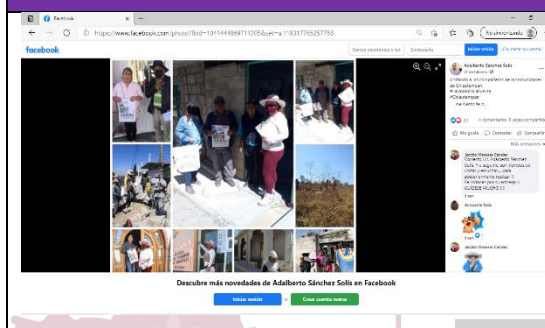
Facebook
https://www.facebook.com/photo/?fbid=1014448697117058&set=a.118317765257758
facebook
Correo electrónico o tel
Contraseña
Iniciar sesión
¿Olvidaste tu cuenta?
Adalberto Sánchez Solís
Descubre más novedades de Adalberto Sánchez Solís en Facebook
Iniciar sesión
o
Crear cuenta nueva
Me gusta
Comentar
Compartir
Más relevantes
Jacobo Vázquez Cordero
Alexandra Solís
Jacobo Vázquez Cordero